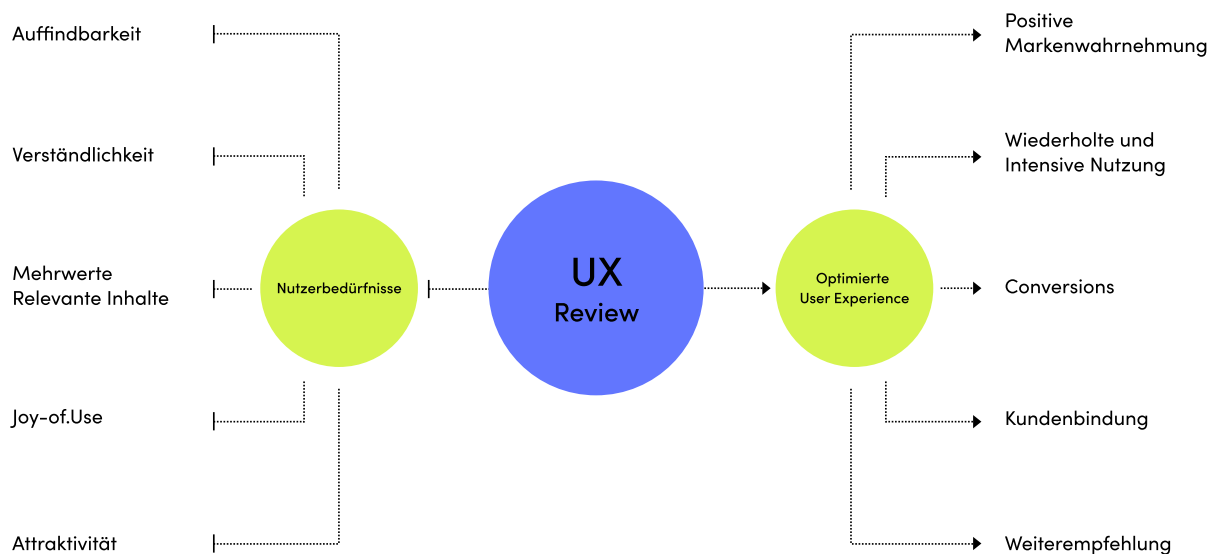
Auffindbarkeit

Verständlichkeit

Mehrwerte
Relevante Inhalte

Joy-of.Use

Attraktivität

Nutzerbedürfnisse

UX
Review

Optimierte
User Experience

Positive
Markenwahrnehmung

Wiederholte und
Intensive Nutzung

Conversions

Kundenbindung

Weiterempfehlung